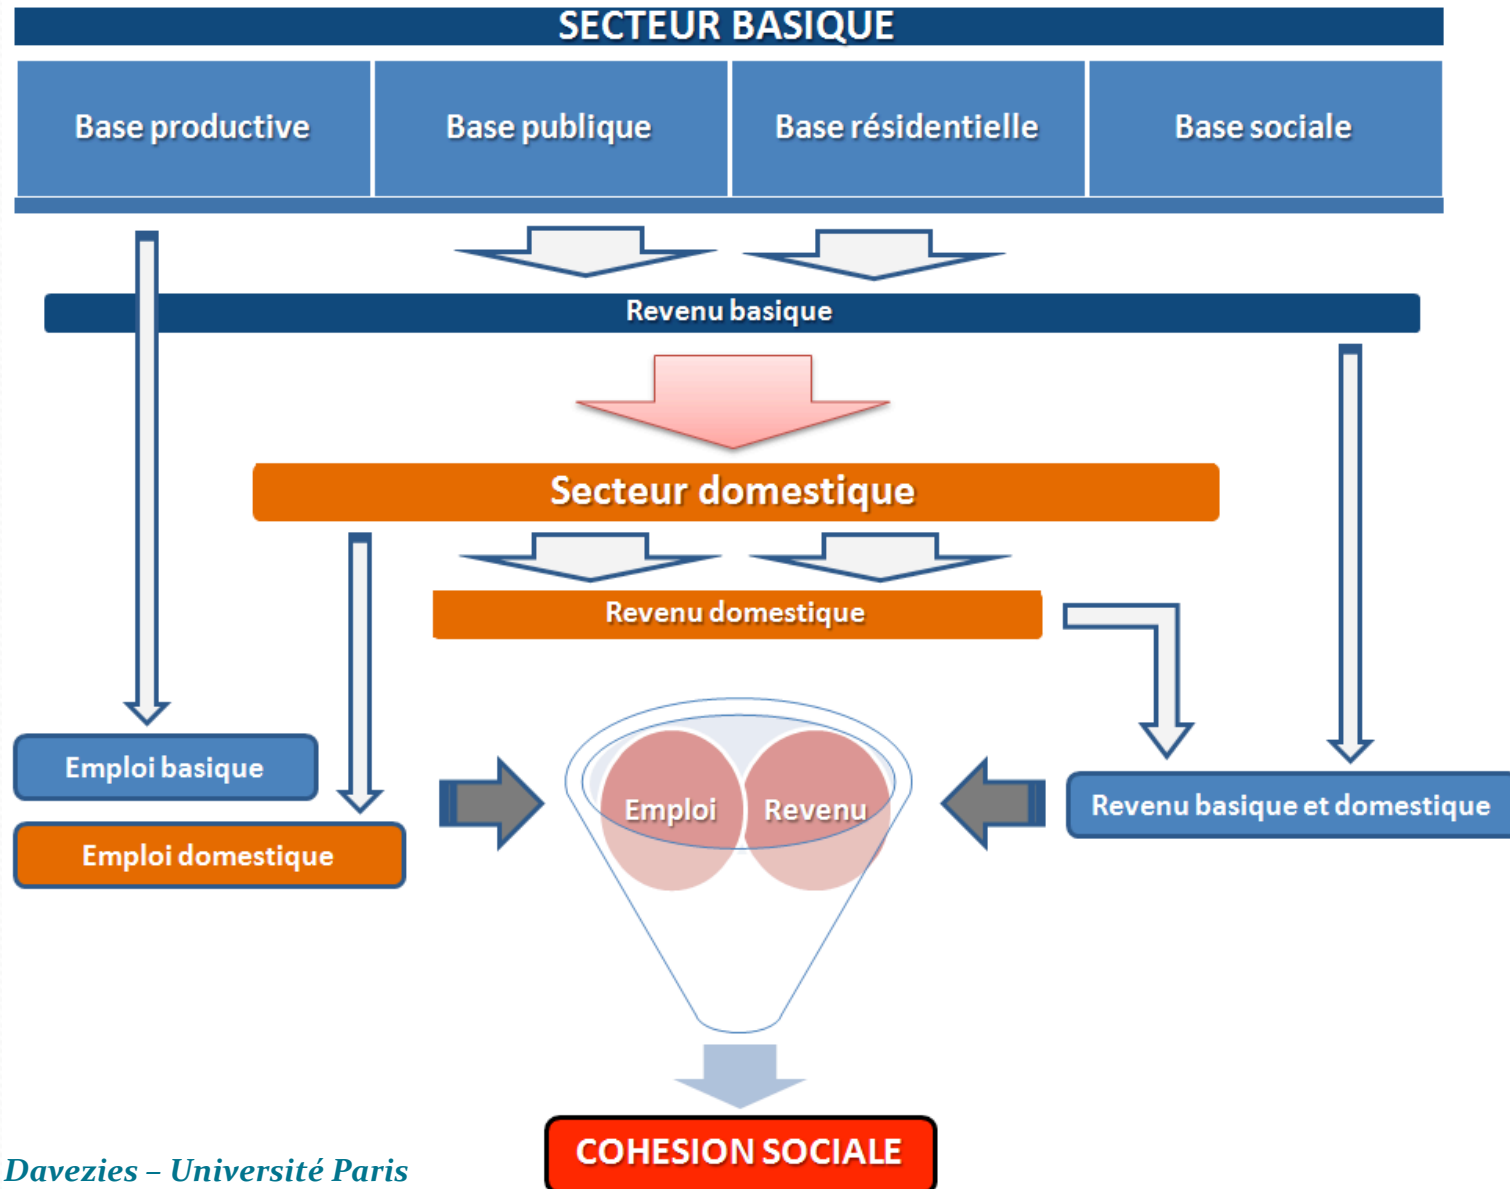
SECTEUR BASIQUE

Base productive

Base publique

Base résidentielle

Base sociale

Revenu basique

Secteur domestique

Revenu domestique

Emploi basique

Emploi domestique

Emploi

Revenu

Revenu basique et domestique

COHESION SOCIALE

Davezies – Université Paris